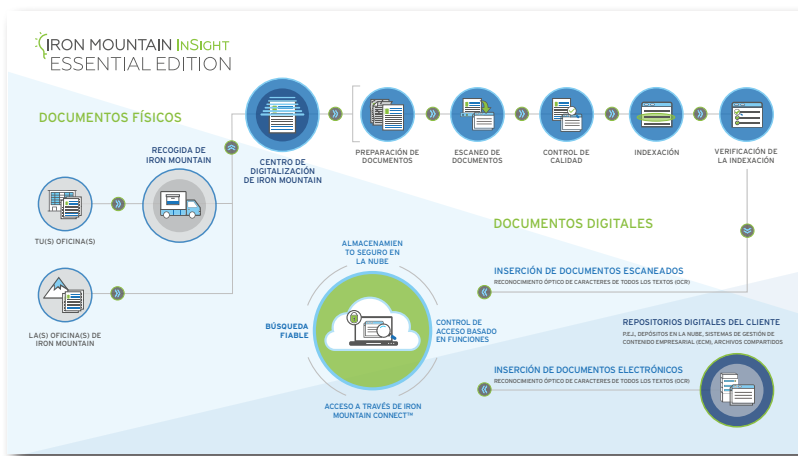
IRON MOUNTAIN INSIGHT
ESSENTIAL EDITION

DOCUMENTOS FÍSICOS

RECOGIDA DE IRON MOUNTAIN

CENTRO DE DIGITALIZACIÓN DE IRON MOUNTAIN

PREPARACIÓN DE DOCUMENTOS

ESCANEO DE DOCUMENTOS

CONTROL DE CALIDAD

INDEXACIÓN

VERIFICACIÓN DE LA INDEXACIÓN

TU(S) OFICINA(S)

LA(S) OFICINA(S) DE IRON MOUNTAIN

DOCUMENTOS DIGITALES

ALMACENAMIENTO SEGURO EN LA NUBE

BÚSQUEDA FIABLE

CONTROL DE ACCESO BASADO EN FUNCIONES

ACCESO A TRAVÉS DE IRON MOUNTAIN CONNECT™

INSERCIÓN DE DOCUMENTOS ESCANEADOS
RECONOCIMIENTO ÓPTICO DE CARACTERES DE TODOS LOS TEXTOS (OCR)

REPOSITORIOS DIGITALES DEL CLIENTE
P.EJ. DEPÓSITOS EN LA NUBE, SISTEMAS DE GESTIÓN DE CONTENIDO EMPRESARIAL (ECM), ARCHIVOS COMPARTIDOS

INSERCIÓN DE DOCUMENTOS ELECTRÓNICOS
RECONOCIMIENTO ÓPTICO DE CARACTERES DE TODOS LOS TEXTOS (OCR)